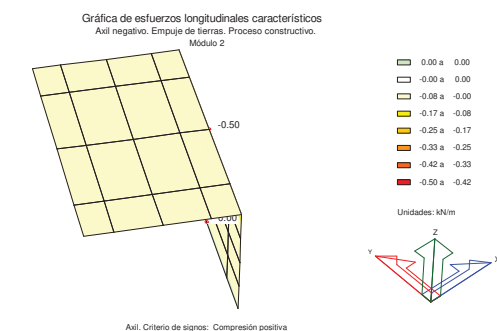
Gráfica de esfuerzos longitudinales característicos
Axil negativo. Empuje de tierras. Proceso constructivo.
Módulo 2

-0.50

0.00

0.00 a 0.00
-0.00 a 0.00
-0.08 a -0.00
-0.17 a -0.08
-0.25 a -0.17
-0.33 a -0.25
-0.42 a -0.33
-0.50 a -0.42

Unidades: kN/m

Z
Y
X

Axil. Criterio de signos: Compresión positiva